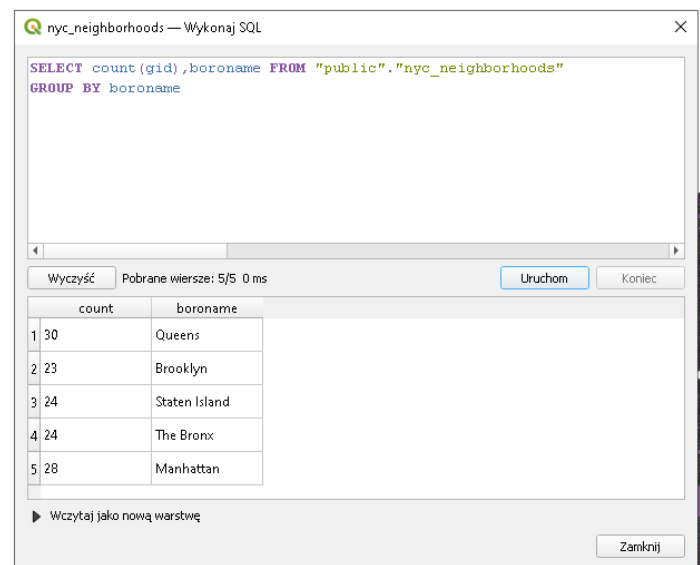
nyc_neighborhoods — Wykonaj SQL

SELECT count(gid),boroname FROM "public"."nyc_neighborhoods"
GROUP BY boroname

Wyczyść Pobrane wiersze: 5/5 0 ms Uruchom Koniec

| | count | boroname |
|---|---|---|
| 1 | 30 | Queens |
| 2 | 23 | Brooklyn |
| 3 | 24 | Staten Island |
| 4 | 24 | The Bronx |
| 5 | 28 | Manhattan |

Wczytaj jako nową warstwę

Zamknij